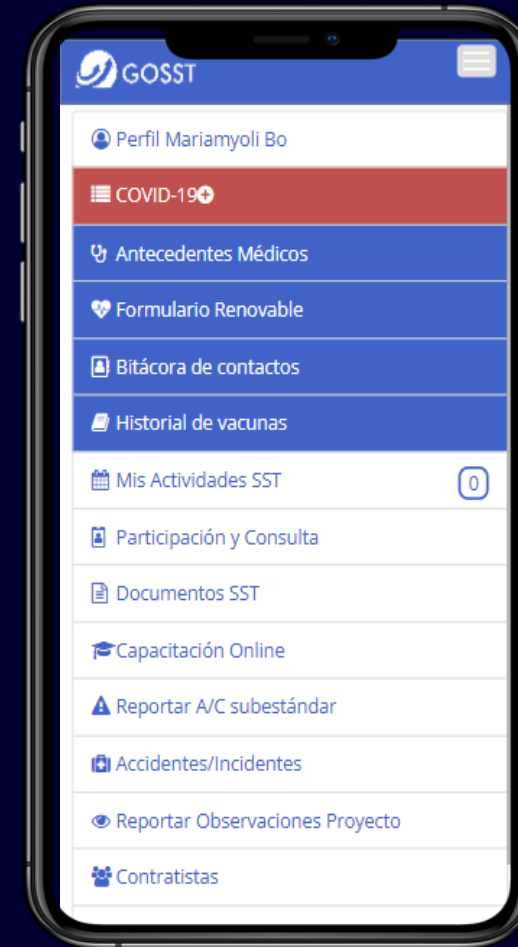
GOSST

Perfil Mariamyoli Bo

COVID-19

Antecedentes Médicos

Formulario Renovable

Bitácora de contactos

Historial de vacunas

Mis Actividades SST 0

Participación y Consulta

Documentos SST

Capacitación Online

Reportar A/C subestándar

Accidentes/Incidentes

Reportar Observaciones Proyecto

Contratistas